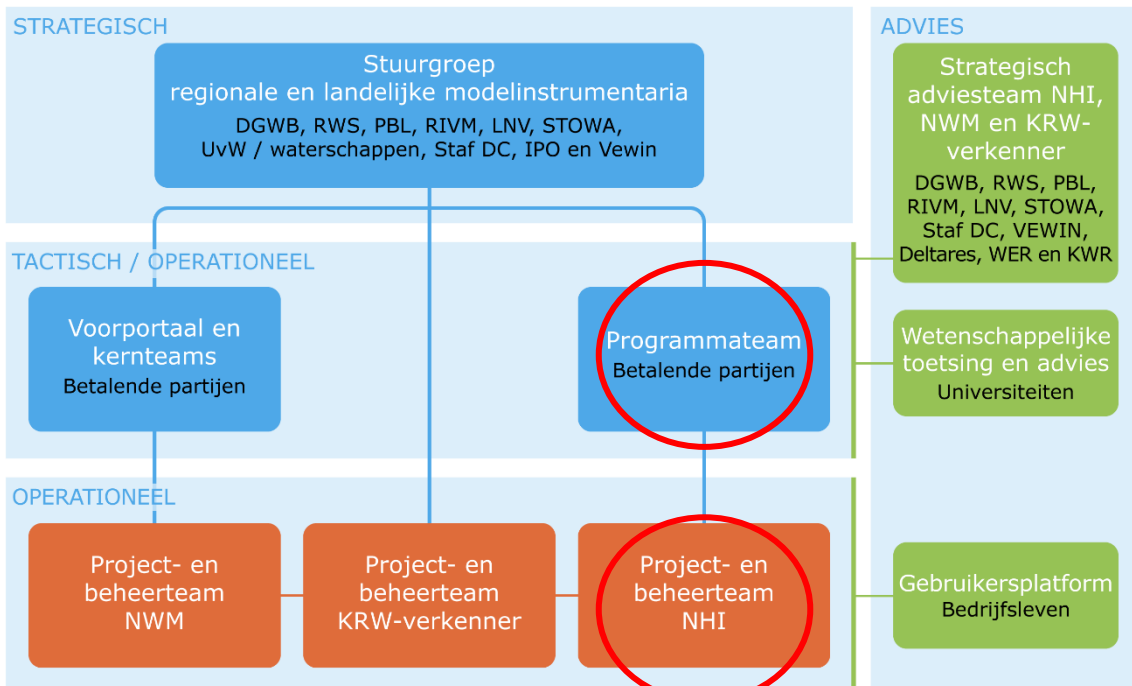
STRATEGISCH

Stuurgroep
regionale en landelijke modelinstrumentaria
DGWB, RWS, PBL, RIVM, LNV, STOWA, UvW / waterschappen, Staf DC, IPO en Vewin

ADVIES

Strategisch adviesteam NHI, NWM en KRW-verkenner
DGWB, RWS, PBL, RIVM, LNV, STOWA, Staf DC, VEWIN, Deltares, WER en KWR

TACTISCH / OPERATIONEEL

Voorportaal en kernteams
Betalende partijen

Programmateam
Betalende partijen

Wetenschappelijke toetsing en advies
Universiteiten

OPERATIONEEL

Project- en beheerteam NWM

Project- en beheerteam KRW-verkenner

Project- en beheerteam NHI

Gebruikersplatform
Bedrijfsleven